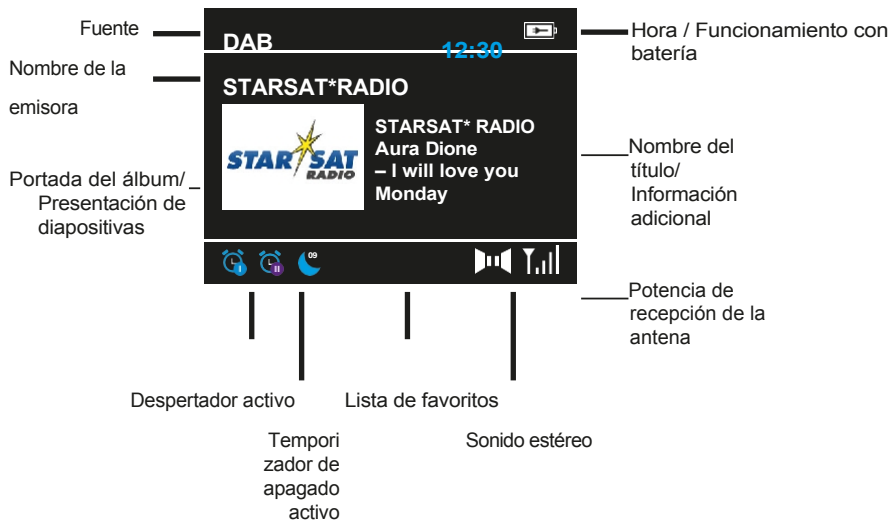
Fuente

DAB

12:30

Hora / Funcionamiento con batería

Nombre de la emisora

STARSAT*RADIO

Portada del álbum/ Presentación de diapositivas

STAR SAT RADIO

STARSAT* RADIO
Aura Dione
– I will love you Monday

Nombre del título/ Información adicional

09

Potencia de recepción de la antena

Despertador activo

Lista de favoritos

Temporizador de apagado activo

Sonido estéreo